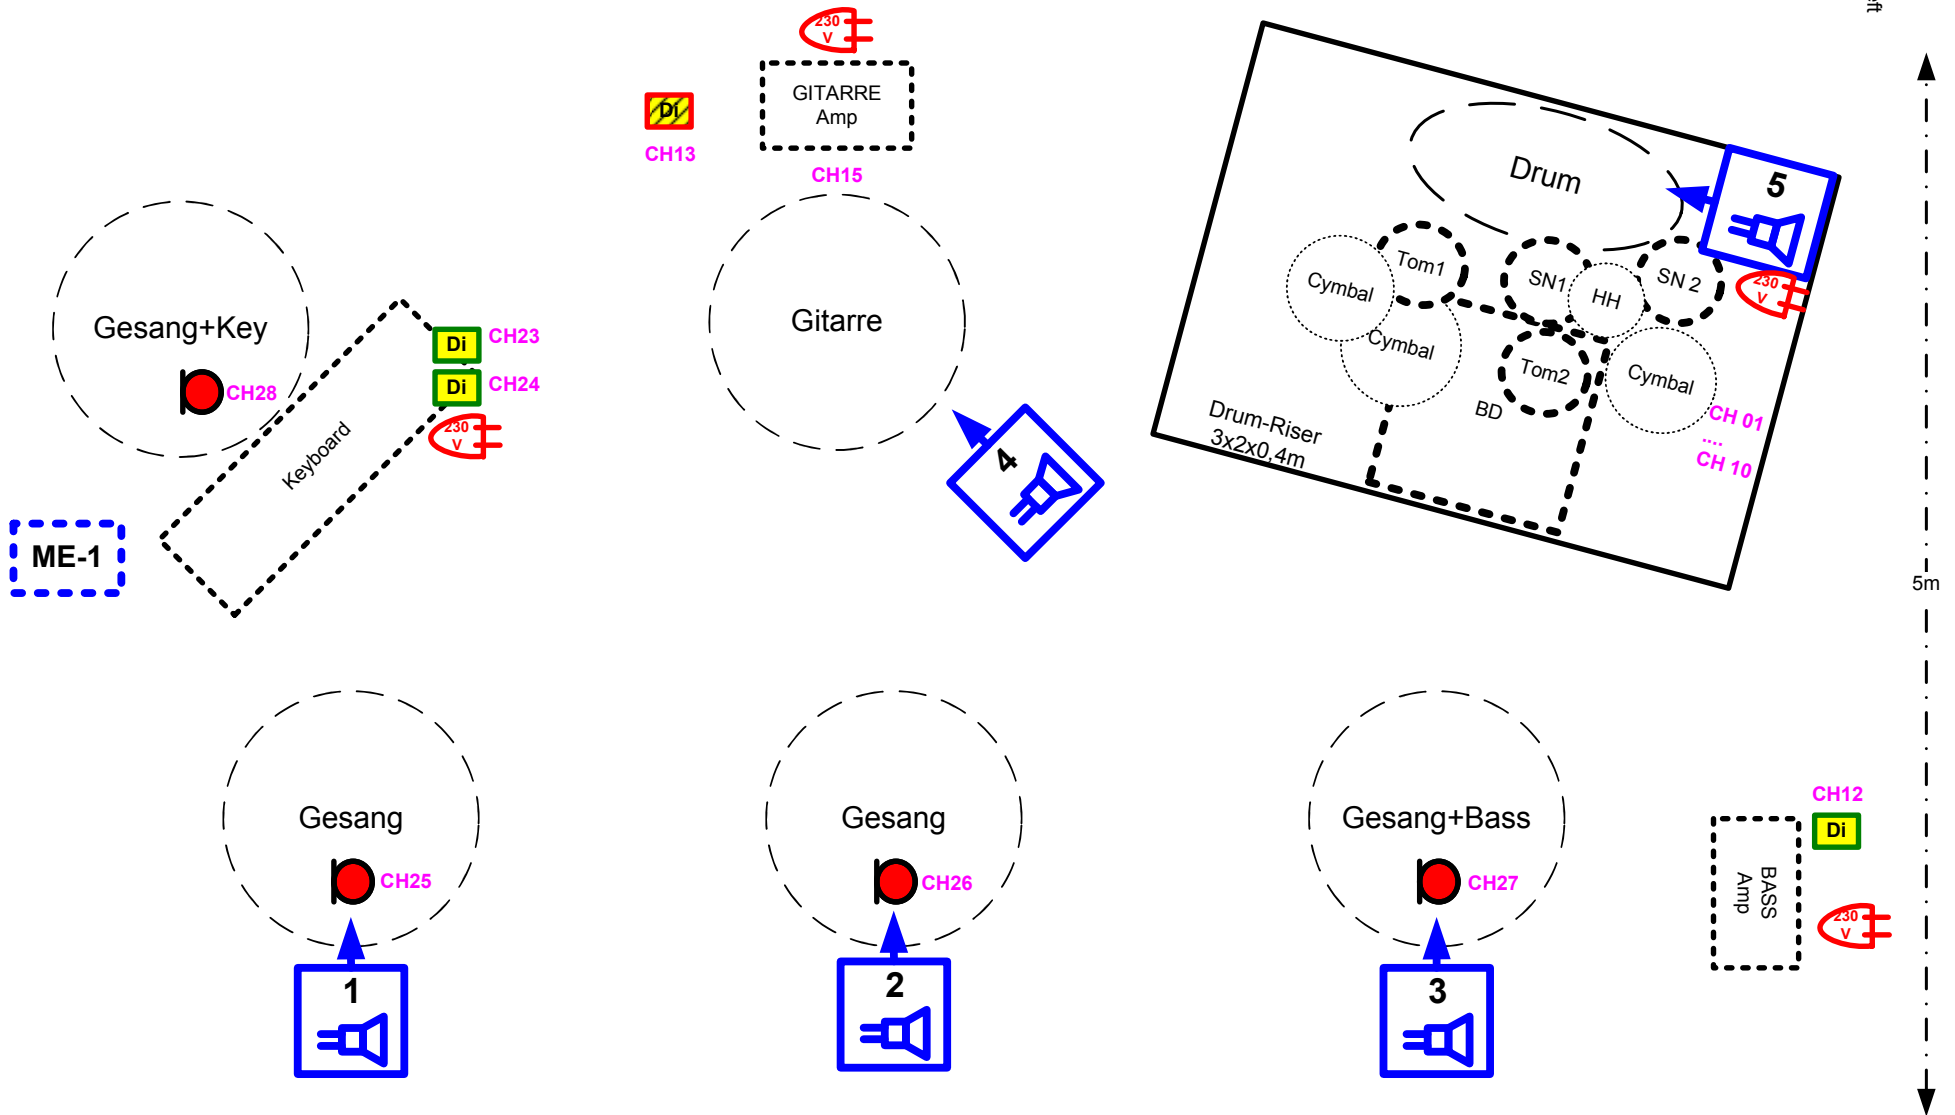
230 V

GITARRE Amp

Di

CH13

CH15

Drum

5

Tom1

SN1

SN 2

HH

Cymbal

Cymbal

Tom2

Cymbal

230 V

BD

CH 01

....

CH 10

Drum-Riser 3x2x0,4m

Gesang+Key

CH28

Keyboard

Di CH23

Di CH24

230 V

Gitarre

4

ME-1

5m

Gesang

CH25

1

Gesang

CH26

2

Gesang+Bass

CH27

3

CH12

Di

BASS Amp

230 V